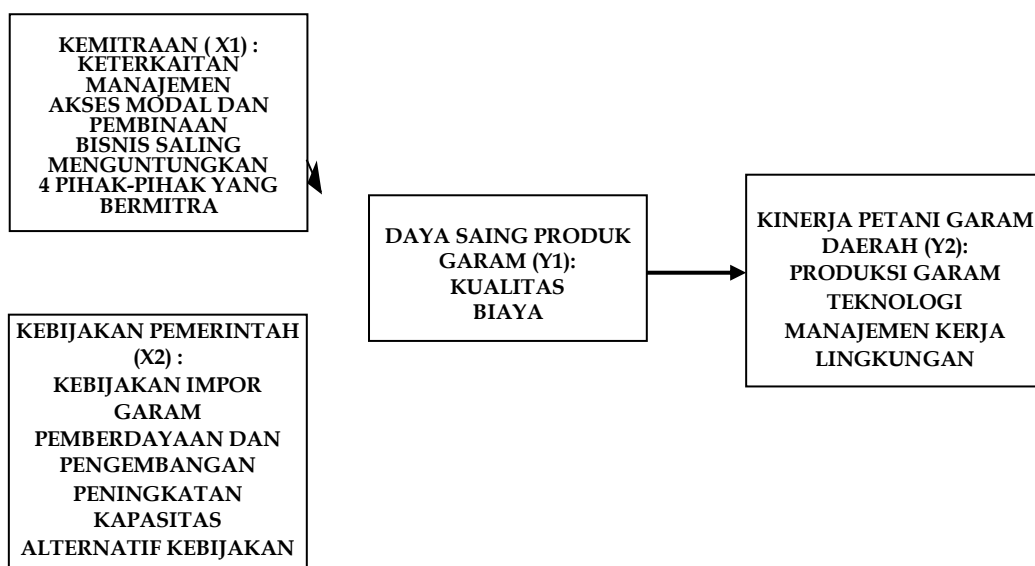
KEMITRAAN ( X1) :
KETERKAITAN
MANAJEMEN
AKSES MODAL DAN
PEMBINAAN
BISNIS SALING
MENGUNTUNGKAN
4 PIHAK-PIHAK YANG
BERMITRA

KEBIJAKAN PEMERINTAH
(X2) :
KEBIJAKAN IMPOR
GARAM
PEMBERDAYAAN DAN
PENGEMBANGAN
PENINGKATAN
KAPASITAS
ALTERNATIF KEBIJAKAN

DAYA SAING PRODUK
GARAM (Y1):
KUALITAS
BIAYA

KINERJA PETANI GARAM
DAERAH (Y2):
PRODUKSI GARAM
TEKNOLOGI
MANAJEMEN KERJA
LINGKUNGAN